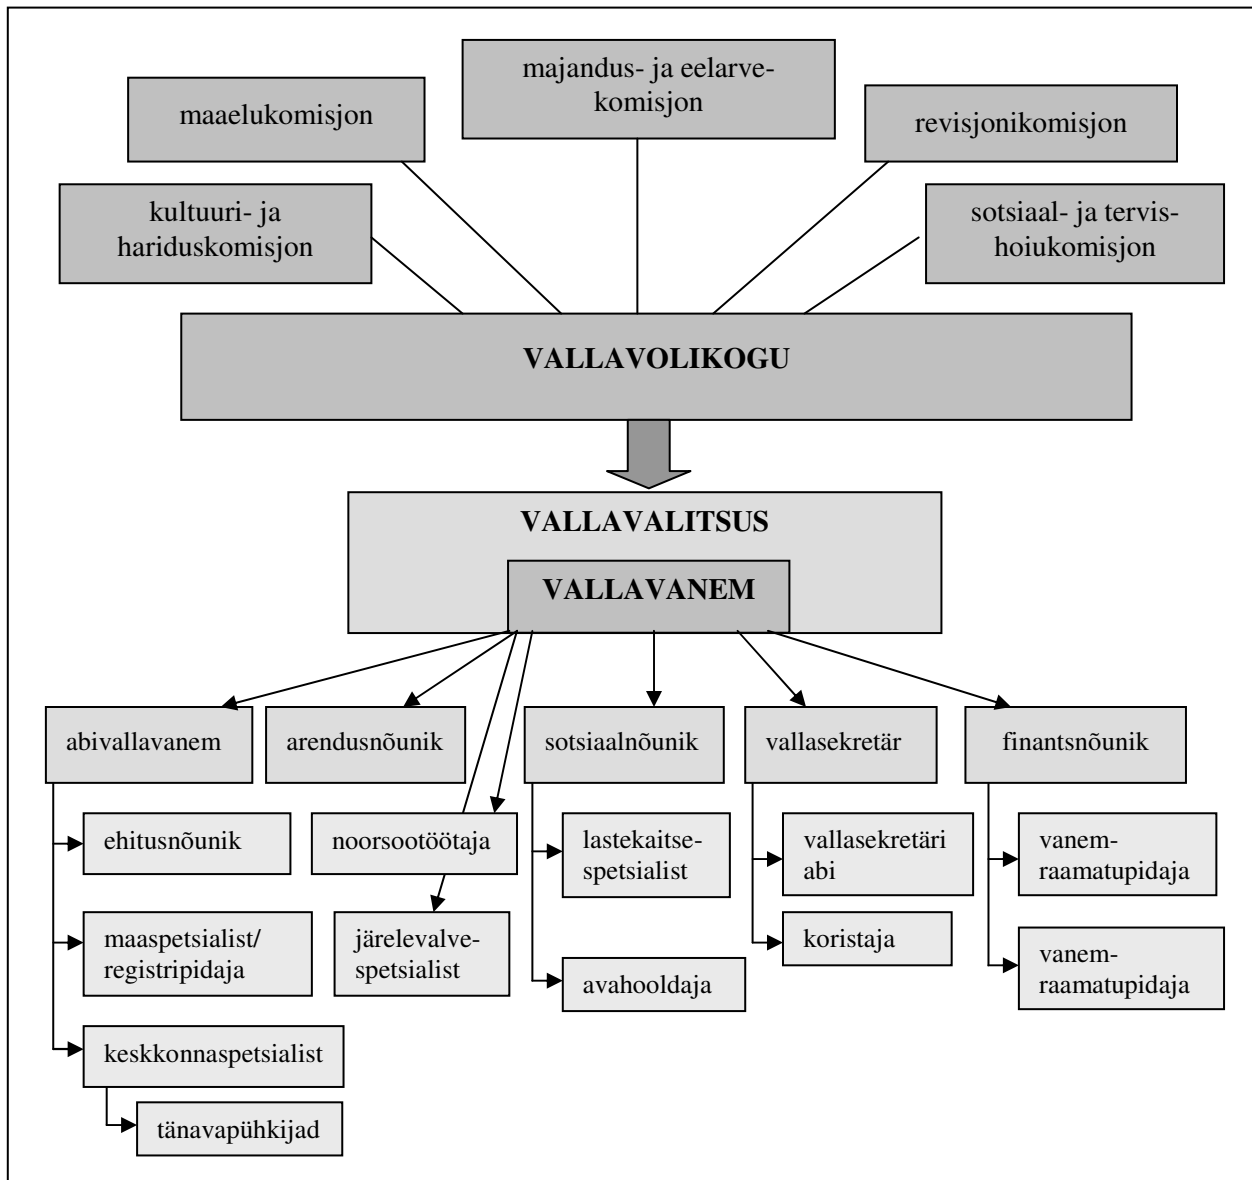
majandus- ja eelarvekomisjon

maaelukomisjon

revisjonikomisjon

kultuuri- ja hariduskomisjon

sotsiaal- ja tervishoiukomisjon

VALLAVOLIKOGU

VALLAVALITSUS

VALLAVANEM

abivallavanem

arendusnõunik

sotsiaalnõunik

vallasekretär

finantsnõunik

ehitusnõunik

maaspetsialist/ registripidaja

keskkonnaspetsialist

tänavapühkijad

noorsootöötaja

järelevalvespetsialist

lastekaitsespetsialist

avahooldaja

vallasekretäri abi

koristaja

vanem-raamatupidaja

vanem-raamatupidaja